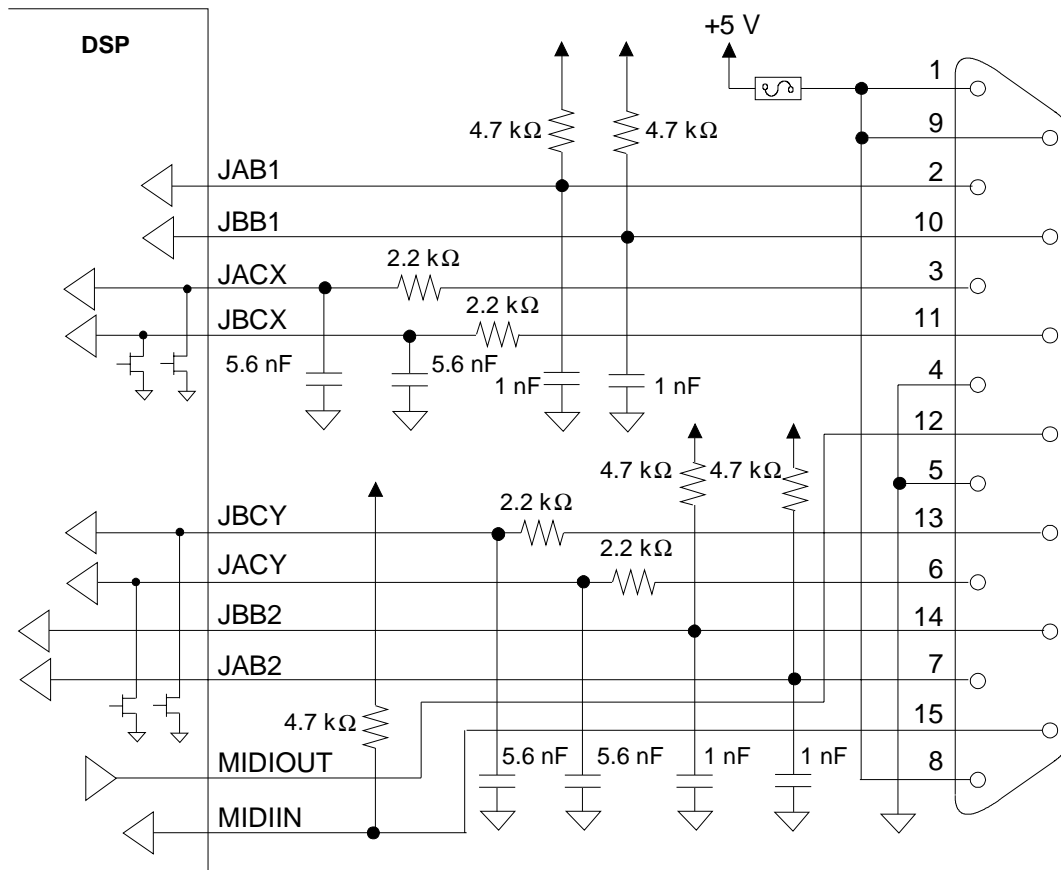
DSP

+5 V

1
9
2
10
3
11
4
12
5
13
6
14
7
15
8

4.7 kΩ
4.7 kΩ
JAB1
JBB1
JACX
2.2 kΩ
JBCX
2.2 kΩ
5.6 nF
5.6 nF
1 nF
1 nF

4.7 kΩ
4.7 kΩ
JBCY
2.2 kΩ
JACY
2.2 kΩ
JBB2
JAB2
4.7 kΩ
MIDIOUT
5.6 nF
5.6 nF
1 nF
1 nF
MIDIIN